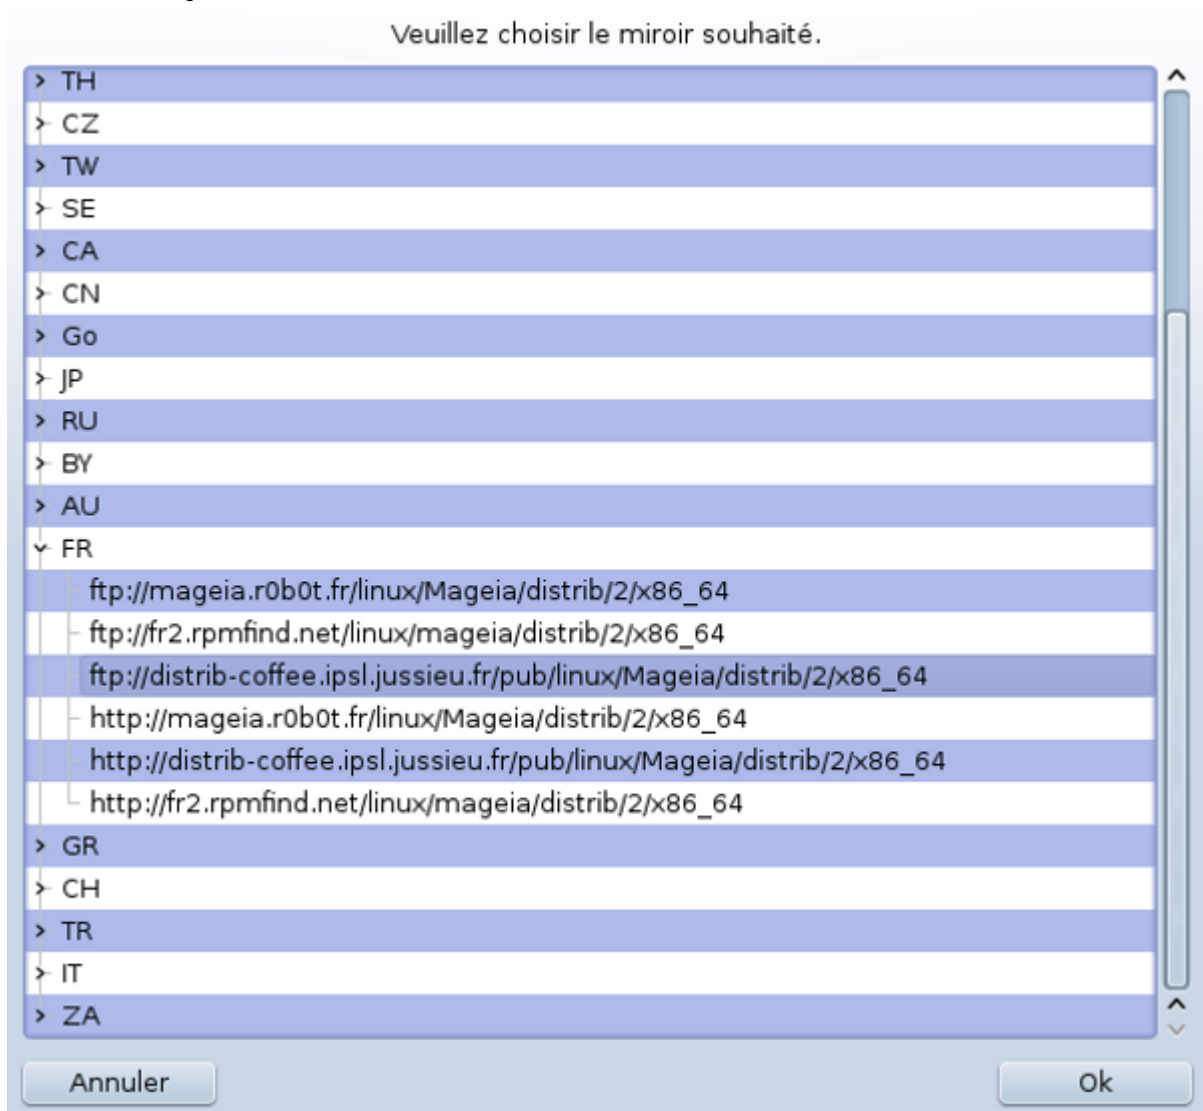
Veuillez choisir le miroir souhaité.

TH
CZ
TW
SE
CA
CN
Go
JP
RU
BY
AU
FR
ftp://mageia.r0b0t.fr/linux/Mageia/distrib/2/x86_64
ftp://fr2.rpmfind.net/linux/mageia/distrib/2/x86_64
ftp://distrib-coffee.ipsl.jussieu.fr/pub/linux/Mageia/distrib/2/x86_64
http://mageia.r0b0t.fr/linux/Mageia/distrib/2/x86_64
http://distrib-coffee.ipsl.jussieu.fr/pub/linux/Mageia/distrib/2/x86_64
http://fr2.rpmfind.net/linux/mageia/distrib/2/x86_64
GR
CH
TR
IT
ZA

Annuler
Ok